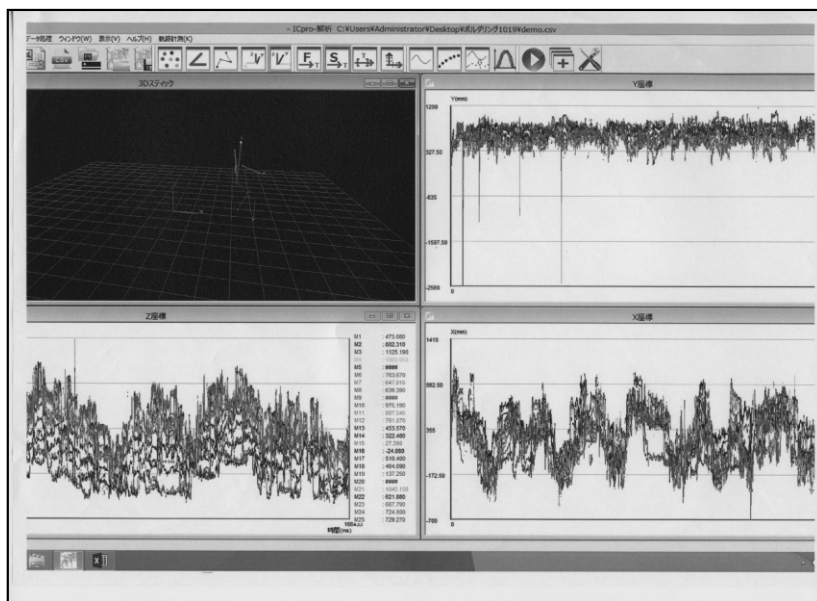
- ICpro-解析 C:¥Users¥Administrator¥Desktop¥ボルダリング1019¥demo.csv

データ処理 ウインドウ(W) 表示(V) ヘルプ(H) 軌跡計測(K)

3Dスティック

Y座標

Y(mm)

1290

327.50

-635

-1597.50

-2560

0

Z座標

M1 473.080
M2 882.310
M3 1125.190
M4 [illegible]
M5 ####
M6 763.670
M7 647.310
M8 639.390
M9 ####
M10 975.190
M11 937.540
M12 781.070
M13 453.570
M14 332.460
M15 27.390
M16 -24.880
M17 518.490
M18 494.090
M19 137.250
M20 ####
M21 1045.150
M22 821.880
M23 867.790
M24 724.930
M25 729.270

時間(ms)

X座標

X(mm)

1410

882.50

355

-172.50

-700

0